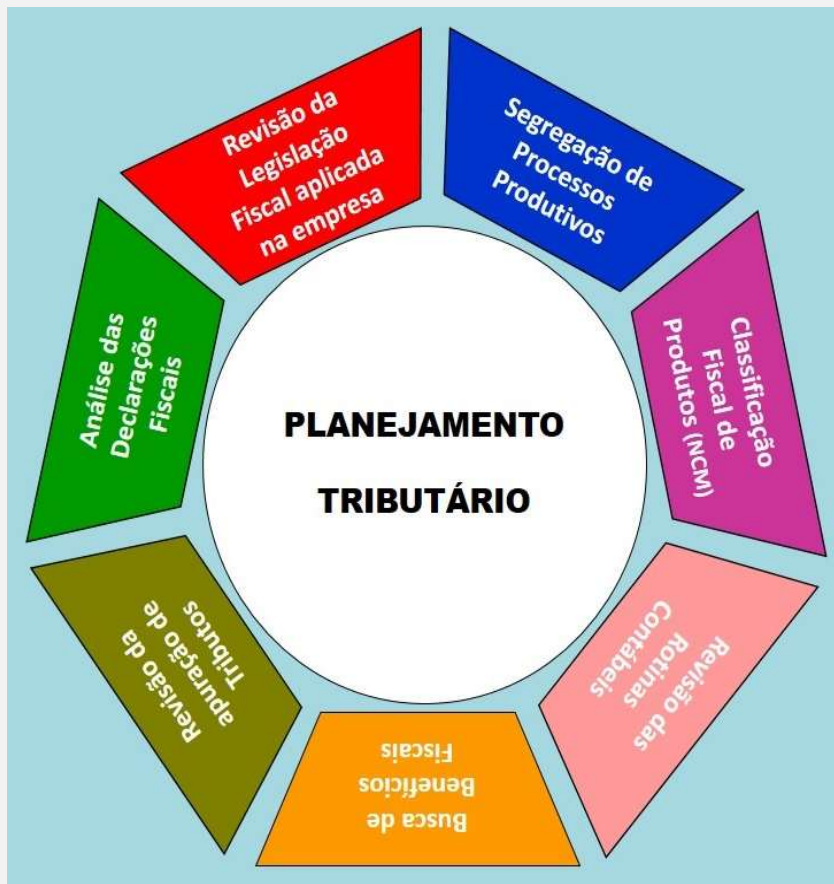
PLANEJAMENTO TRIBUTÁRIO

Revisão da Legislação Fiscal aplicada na empresa

Segregação de Processos Produtivos

Classificação Fiscal de Produtos (NCM)

Revisão das Rotinas Contábeis

Busca de Benefícios Fiscais

Revisão da apuração de Tributos

Análise das Declarações Fiscais